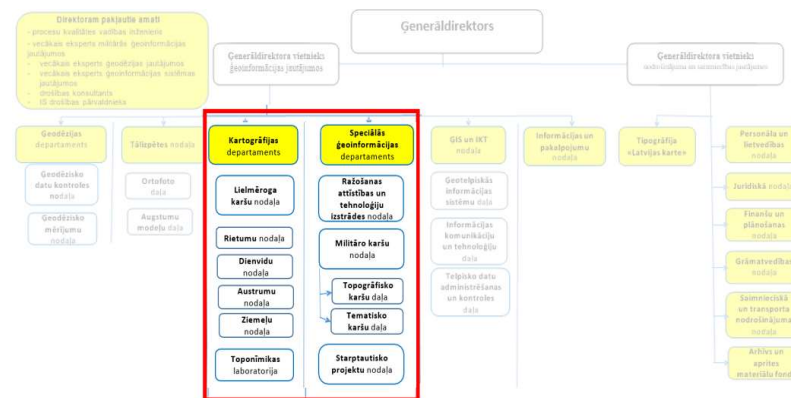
Direktoram pakļautie amati
- procesu kvalitātes vadības inženieris
- vecākais eksperts militārās ģeoinformācijas jautājumos
- vecākais eksperts ģeodēzijas jautājumos
- vecākais eksperts ģeoinformācijas sistēmu jautājumos
- drošības konsultants
- IS drošības pārvaldnieks

Ģenerāldirektors

Ģenerāldirektora vietnieks ģeoinformācijas jautājumos

Ģenerāldirektora vietnieks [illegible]

Ģeodēzijas departaments

Geodēzisko datu kontroles nodaļa

Ģeodēzisko mērījumu nodaļa

Tālizpētes nodaļa

Ortofoto daļa

Augstumu modeļu daļa

Kartogrāfijas departaments

Lielmēroga karšu nodaļa

Rietumu nodaļa

Dienvidu nodaļa

Austrumu nodaļa

Ziemeļu nodaļa

Toponīmikas laboratorija

Speciālās ģeoinformācijas departaments

Ražošanas attīstības un tehnoloģiju izstrādes nodaļa

Militāro karšu nodaļa

Topogrāfisko karšu daļa

Tematisko karšu daļa

Starptautisko projektu nodaļa

GIS un IKT nodaļa

Ģeotelpiskās informācijas sistēmu daļa

Informācijas komunikāciju un tehnoloģiju daļa

Telpisko datu administrēšanas un kontroles daļa

Informācijas un pakalpojumu nodaļa

Tipogrāfija «Latvijas karte»

Personāla un lietvedības nodaļa

Juridiskā nodaļa

Finanšu un plānošanas nodaļa

Grāmatvedības nodaļa

Saimnieciskā un transporta nodrošinājuma nodaļa

Arhīvs un aprites materiālu fond